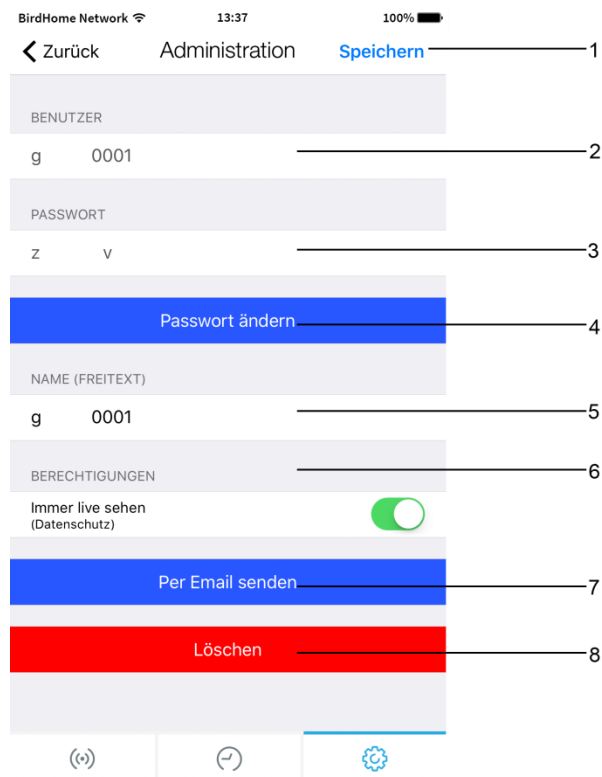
BirdHome Network 13:37 100%

Zurück Administration Speichern

1

BENUTZER

g 0001

2

PASSWORT

z v

3

Passwort ändern

4

NAME (FREITEXT)

g 0001

5

BERECHTIGUNGEN

6

Immer live sehen
(Datenschutz)

Per Email senden

7

Löschen

8